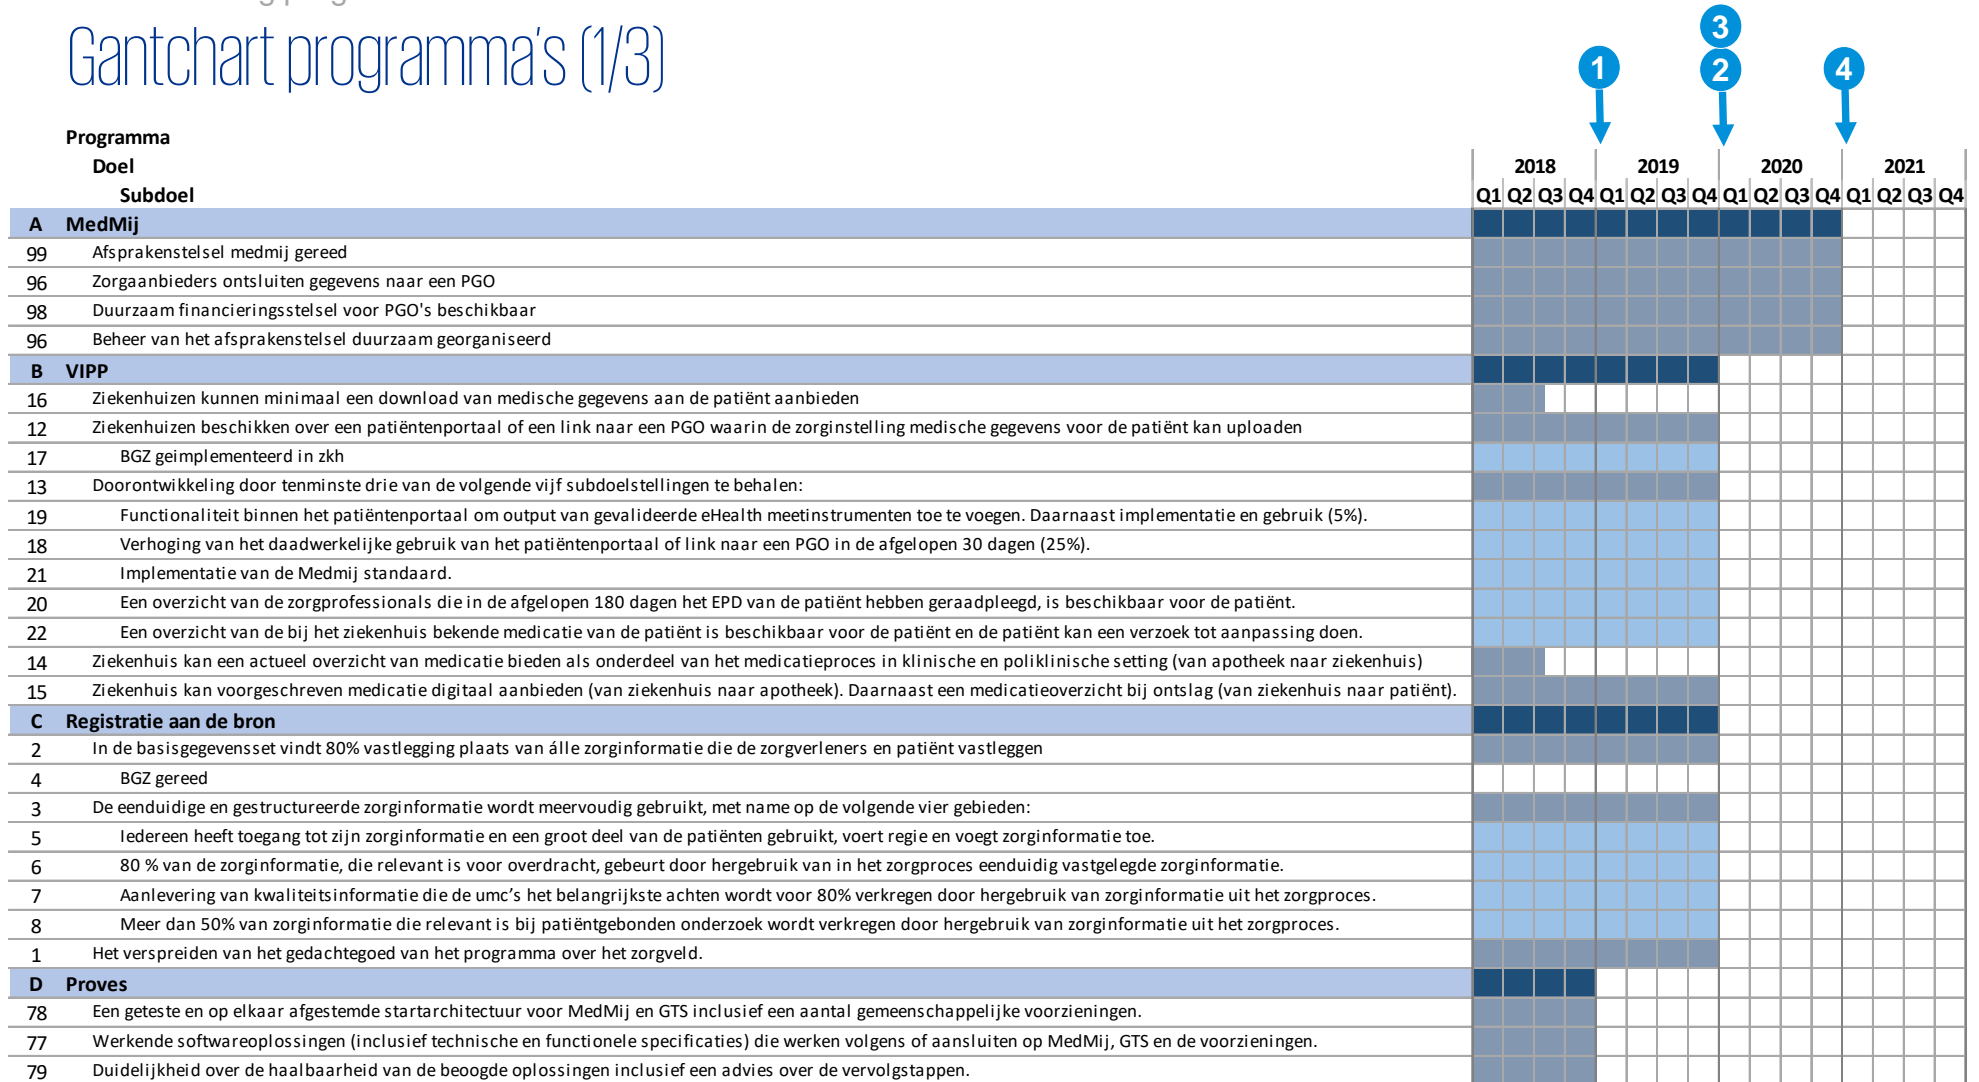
Gantchart programma's (1/3)

Programma
Doel
Subdoel

1 2 3 4

| | | 2018 | | | | 2019 | | | | 2020 | | | | 2021 | | | |
|---|---|---|---|---|---|---|---|---|---|---|---|---|---|---|---|---|---|
| | | Q1 | Q2 | Q3 | Q4 | Q1 | Q2 | Q3 | Q4 | Q1 | Q2 | Q3 | Q4 | Q1 | Q2 | Q3 | Q4 |
| A | MedMij | | | | | | | | | | | | | | | | |
| 99 | Afsprakenstelsel medmij gereed | | | | | | | | | | | | | | | | |
| 96 | Zorgaanbieders ontsluiten gegevens naar een PGO | | | | | | | | | | | | | | | | |
| 98 | Duurzaam financieringsstelsel voor PGO's beschikbaar | | | | | | | | | | | | | | | | |
| 96 | Beheer van het afsprakenstelsel duurzaam georganiseerd | | | | | | | | | | | | | | | | |
| B | VIPP | | | | | | | | | | | | | | | | |
| 16 | Ziekenhuizen kunnen minimaal een download van medische gegevens aan de patiënt aanbieden | | | | | | | | | | | | | | | | |
| 12 | Ziekenhuizen beschikken over een patiëntenportaal of een link naar een PGO waarin de zorginstelling medische gegevens voor de patiënt kan uploaden | | | | | | | | | | | | | | | | |
| 17 | BGZ geimplementeerd in zkh | | | | | | | | | | | | | | | | |
| 13 | Doorontwikkeling door tenminste drie van de volgende vijf subdoelstellingen te behalen: | | | | | | | | | | | | | | | | |
| 19 | Functionaliteit binnen het patiëntenportaal om output van gevalideerde eHealth meetinstrumenten toe te voegen. Daarnaast implementatie en gebruik (5%). | | | | | | | | | | | | | | | | |
| 18 | Verhoging van het daadwerkelijke gebruik van het patiëntenportaal of link naar een PGO in de afgelopen 30 dagen (25%). | | | | | | | | | | | | | | | | |
| 21 | Implementatie van de Medmij standaard. | | | | | | | | | | | | | | | | |
| 20 | Een overzicht van de zorgprofessionals die in de afgelopen 180 dagen het EPD van de patiënt hebben geraadpleegd, is beschikbaar voor de patiënt. | | | | | | | | | | | | | | | | |
| 22 | Een overzicht van de bij het ziekenhuis bekende medicatie van de patiënt is beschikbaar voor de patiënt en de patiënt kan een verzoek tot aanpassing doen. | | | | | | | | | | | | | | | | |
| 14 | Ziekenhuis kan een actueel overzicht van medicatie bieden als onderdeel van het medicatieproces in klinische en poliklinische setting (van apotheek naar ziekenhuis) | | | | | | | | | | | | | | | | |
| 15 | Ziekenhuis kan voorgeschreven medicatie digitaal aanbieden (van ziekenhuis naar apotheek). Daarnaast een medicatieoverzicht bij ontslag (van ziekenhuis naar patiënt). | | | | | | | | | | | | | | | | |
| C | Registratie aan de bron | | | | | | | | | | | | | | | | |
| 2 | In de basisgegevensset vindt 80% vastlegging plaats van álle zorginformatie die de zorgverleners en patiënt vastleggen | | | | | | | | | | | | | | | | |
| 4 | BGZ gereed | | | | | | | | | | | | | | | | |
| 3 | De eenduidige en gestructureerde zorginformatie wordt meervoudig gebruikt, met name op de volgende vier gebieden: | | | | | | | | | | | | | | | | |
| 5 | Iedereen heeft toegang tot zijn zorginformatie en een groot deel van de patiënten gebruikt, voert regie en voegt zorginformatie toe. | | | | | | | | | | | | | | | | |
| 6 | 80 % van de zorginformatie, die relevant is voor overdracht, gebeurt door hergebruik van in het zorgproces eenduidig vastgelegde zorginformatie. | | | | | | | | | | | | | | | | |
| 7 | Aanlevering van kwaliteitsinformatie die de umc's het belangrijkste achten wordt voor 80% verkregen door hergebruik van zorginformatie uit het zorgproces. | | | | | | | | | | | | | | | | |
| 8 | Meer dan 50% van zorginformatie die relevant is bij patiëntgebonden onderzoek wordt verkregen door hergebruik van zorginformatie uit het zorgproces. | | | | | | | | | | | | | | | | |
| 1 | Het verspreiden van het gedachtegoed van het programma over het zorgveld. | | | | | | | | | | | | | | | | |
| D | Proves | | | | | | | | | | | | | | | | |
| 78 | Een geteste en op elkaar afgestemde startarchitectuur voor MedMij en GTS inclusief een aantal gemeenschappelijke voorzieningen. | | | | | | | | | | | | | | | | |
| 77 | Werkende softwareoplossingen (inclusief technische en functionele specificaties) die werken volgens of aansluiten op MedMij, GTS en de voorzieningen. | | | | | | | | | | | | | | | | |
| 79 | Duidelijkheid over de haalbaarheid van de beoogde oplossingen inclusief een advies over de vervolgstappen. | | | | | | | | | | | | | | | | |